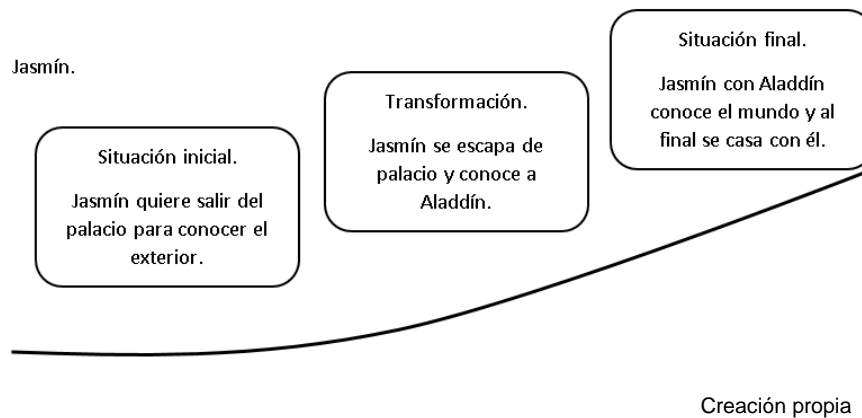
Jasmín.

Situación inicial.

Jasmín quiere salir del palacio para conocer el exterior.

Transformación.

Jasmín se escapa de palacio y conoce a Aladdín.

Situación final.

Jasmín con Aladdín conoce el mundo y al final se casa con él.

Creación propia